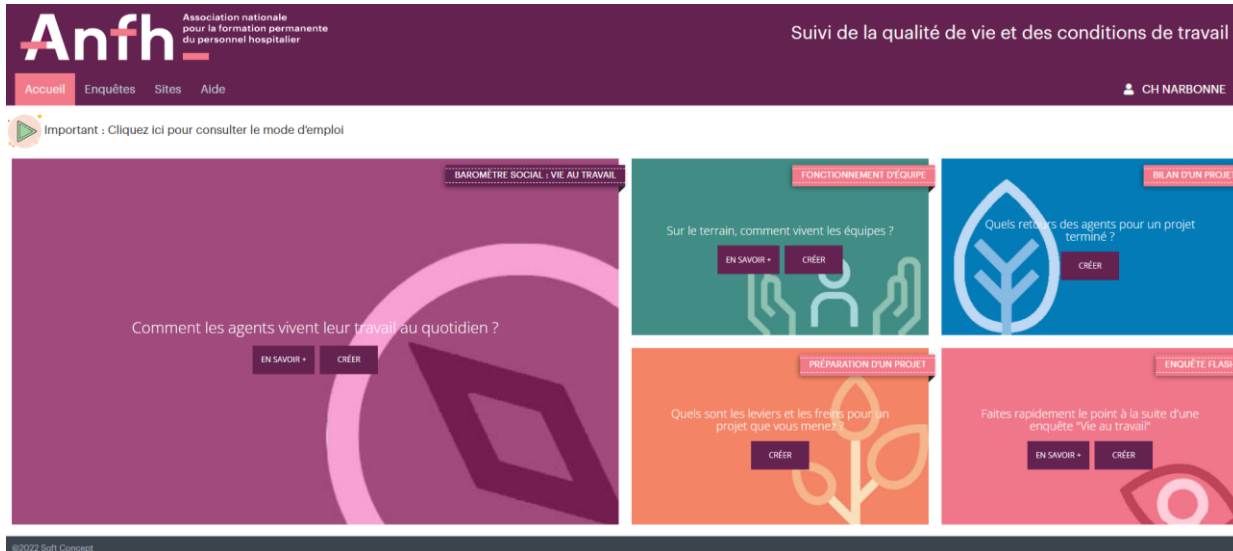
Anfh Association nationale pour la formation permanente du personnel hospitalier

Suivi de la qualité de vie et des conditions de travail

Accueil Enquêtes Sites Aide

CH NARBONNE

Important : Cliquez ici pour consulter le mode d'emploi

BAROMÈTRE SOCIAL : VIE AU TRAVAIL

Comment les agents vivent leur travail au quotidien ?

EN SAVOIR + CRÉER

FONCTIONNEMENT D'ÉQUIPE

Sur le terrain, comment vivent les équipes ?

EN SAVOIR + CRÉER

BILAN D'UN PROJE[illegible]

Quels retours des agents pour un projet terminé ?

CRÉER

PRÉPARATION D'UN PROJET

Quels sont les leviers et les freins pour un projet que vous menez ?

CRÉER

ENQUÊTE FLAS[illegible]

Faites rapidement le point à la suite d'une enquête "Vie au travail"

EN SAVOIR + CRÉER

©2022 Soft Concept